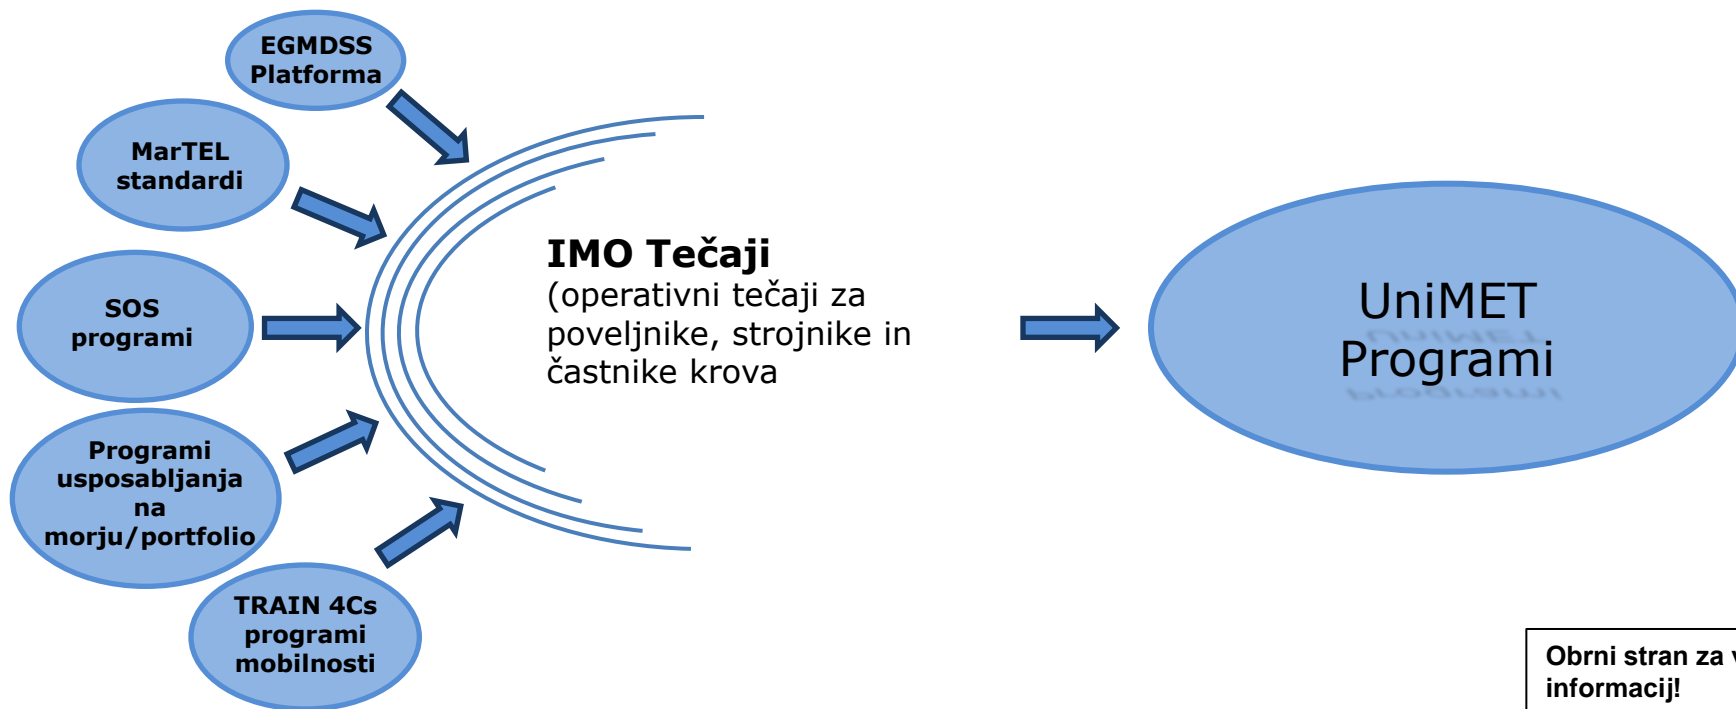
EGMDSS Platforma

MarTEL standardi

SOS programi

Programi usposabljanja na morju/portfolio

TRAIN 4Cs programi mobilnosti

**IMO Tečaji**
(operativni tečaji za poveljnike, strojnike in častnike krova

UniMET Programi

Obrni stran za v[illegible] informacij!